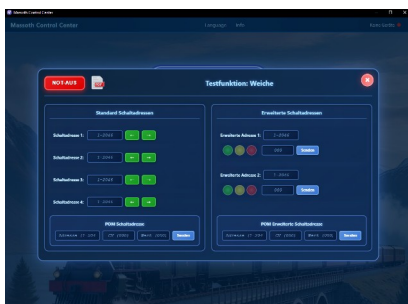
Massoth Control Center

Massoth Control Center

Language Info

NOT-AUS

Testfunktion: Weiche

Standard Schaltadressen

Schaltadresse 1: 1-2048

Schaltadresse 2: 1-2048

Schaltadresse 3: 1-2048

Schaltadresse 4: 1-2048

POM Schaltadresse

Schreiben

Erweiterte Schaltadressen

Erweiterte Adresse 1: 1-2048

Schreiben

Erweiterte Adresse 2: 1-2048

Schreiben

POM Erweiterte Schaltadresse

Schreiben